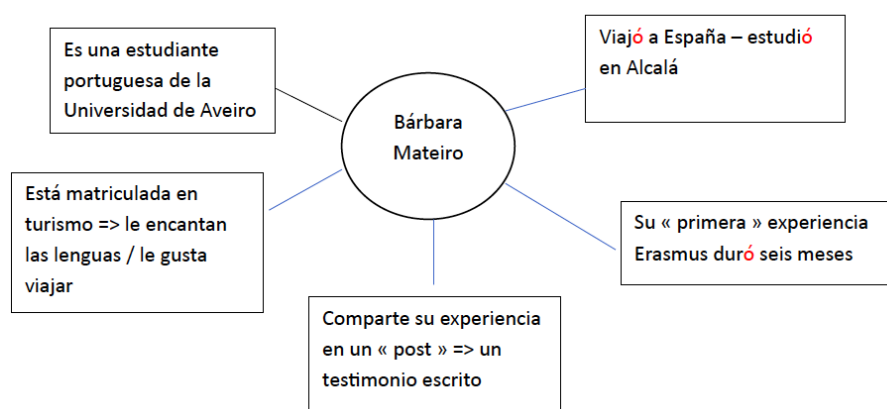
Bárbara Mateiro

Es una estudiante portuguesa de la Universidad de Aveiro

Viajó a España – estudió en Alcalá

Está matriculada en turismo => le encantan las lenguas / le gusta viajar

Su « primera » experiencia Erasmus duró seis meses

Comparte su experiencia en un « post » => un testimonio escrito